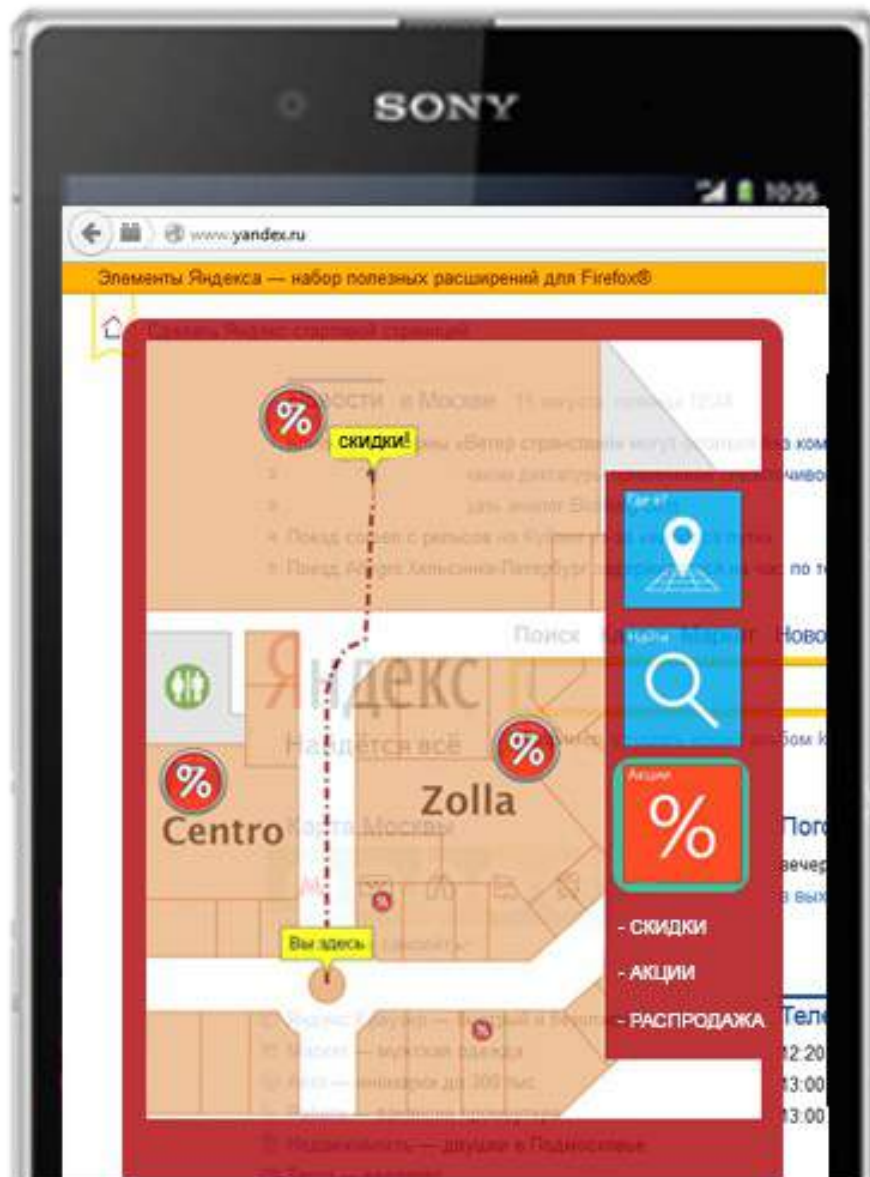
SONY

19:35

www.yandex.ru

Элементы Яндекса — набор полезных расширений для Firefox®

Сделать Яндекс стартовой страницей

Новости в Москве 15 августа, пятница 12:34

СКИДКИ!

Где я?

Поиск

Найти

Маркет Ново

Яндекс

Найдётся всё

Zolla

Centro

Карта Москвы

Акции

%

Пого

вечер

в вых

- СКИДКИ

- АКЦИИ

- РАСПРОДАЖА

Вы здесь

Теле

12:20

13:00

13:00

Маркет — мужская одежда

Недвижимость — двушки в Подмосковье